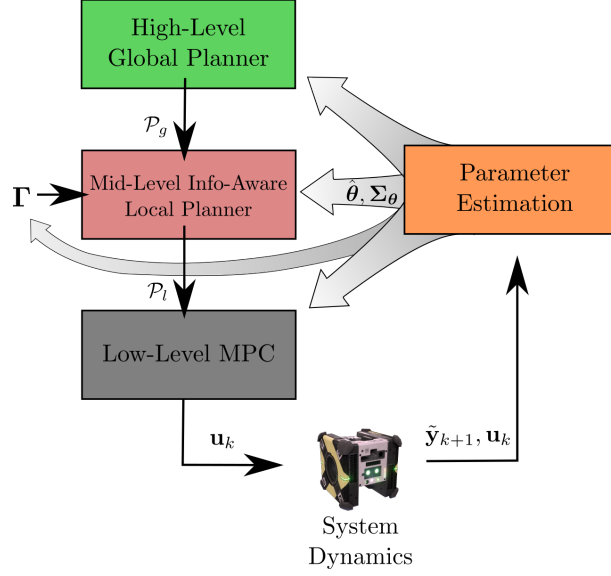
High-Level
Global Planner

$\mathcal{P}_g$

$\mathbf{\Gamma}$

Mid-Level Info-Aware
Local Planner

$\hat{\boldsymbol{\theta}}, \boldsymbol{\Sigma}_{\boldsymbol{\theta}}$

Parameter
Estimation

$\mathcal{P}_l$

Low-Level MPC

$\mathbf{u}_k$

$\tilde{\mathbf{y}}_{k+1}, \mathbf{u}_k$

System
Dynamics